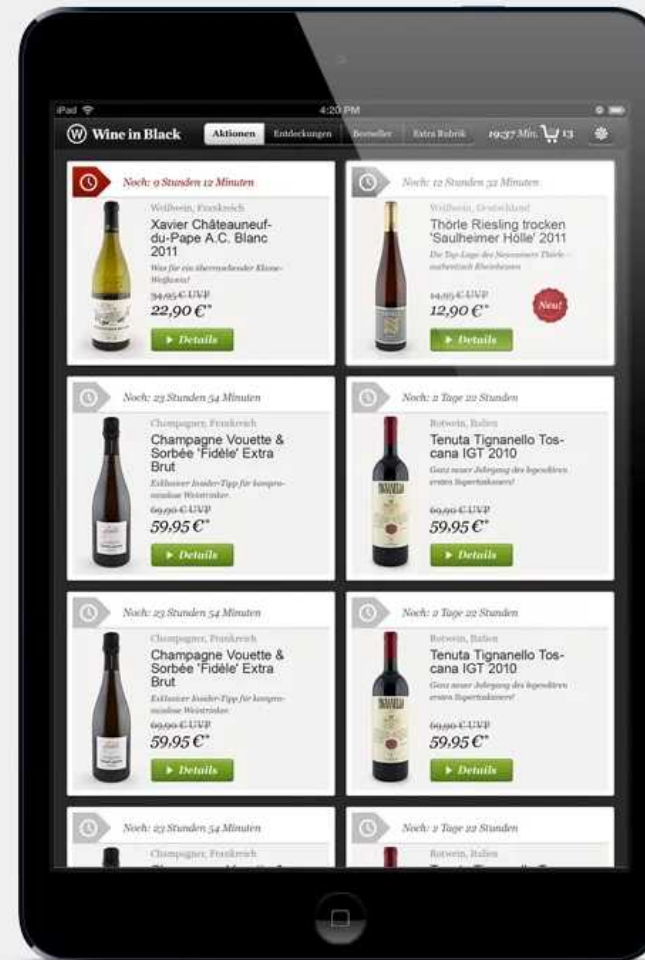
iPad 4:20 PM

Wine in Black Aktionen Entdeckungen Bestseller Extra Rubrik 19:37 Min. 13

Noch: 9 Stunden 12 Minuten
Weißwein, Frankreich
Xavier Châteauneuf-du-Pape A.C. Blanc 2011
Was für ein überraschender Klasse-Weißwein!
34,95 € UVP
22,90 €*
Details

Noch: 12 Stunden 32 Minuten
Weißwein, Deutschland
Thörle Riesling trocken 'Saulheimer Hölle' 2011
Die Top-Lage des Newcomers Thörle – authentisch Rheinhessen
14,95 € UVP
12,90 €*
Neu!
Details

Noch: 23 Stunden 54 Minuten
Champagner, Frankreich
Champagne Vouette & Sorbée 'Fidèle' Extra Brut
Exklusiver Insider-Tipp für kompromisslose Weintrinker.
69,90 € UVP
59,95 €*
Details

Noch: 2 Tage 22 Stunden
Rotwein, Italien
Tenuta Tignanello Toscana IGT 2010
Ganz neuer Jahrgang des legendären ersten Supertoskaners!
69,90 € UVP
59,95 €*
Details

Noch: 23 Stunden 54 Minuten
Champagner, Frankreich
Champagne Vouette & Sorbée 'Fidèle' Extra Brut
Exklusiver Insider-Tipp für kompromisslose Weintrinker.
69,90 € UVP
59,95 €*
Details

Noch: 2 Tage 22 Stunden
Rotwein, Italien
Tenuta Tignanello Toscana IGT 2010
Ganz neuer Jahrgang des legendären ersten Supertoskaners!
69,90 € UVP
59,95 €*
Details

Noch: 23 Stunden 54 Minuten
Champagner, Frankreich

Noch: 2 Tage 22 Stunden
Rotwein, Italien